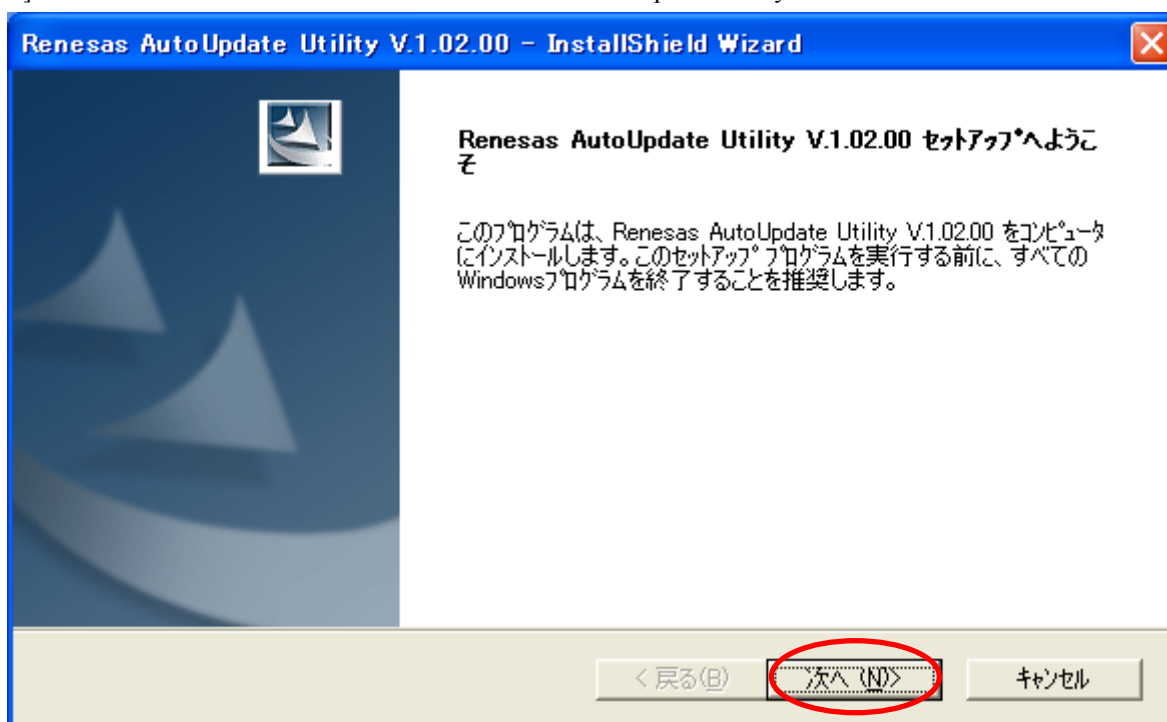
Renesas AutoUpdate Utility V.1.02.00 - InstallShield Wizard

Renesas AutoUpdate Utility V.1.02.00 ｾｯﾄｱｯﾌﾟへようこそ

このﾌﾟﾛｸﾞﾗﾑは、Renesas AutoUpdate Utility V.1.02.00 をｺﾝﾋﾟｭｰﾀにインストールします。このセットアップ ﾌﾟﾛｸﾞﾗﾑを実行する前に、すべてのWindowsﾌﾟﾛｸﾞﾗﾑを終了することを推奨します。

< 戻る(B)

次へ (N)>

ｷｬﾝｾﾙ